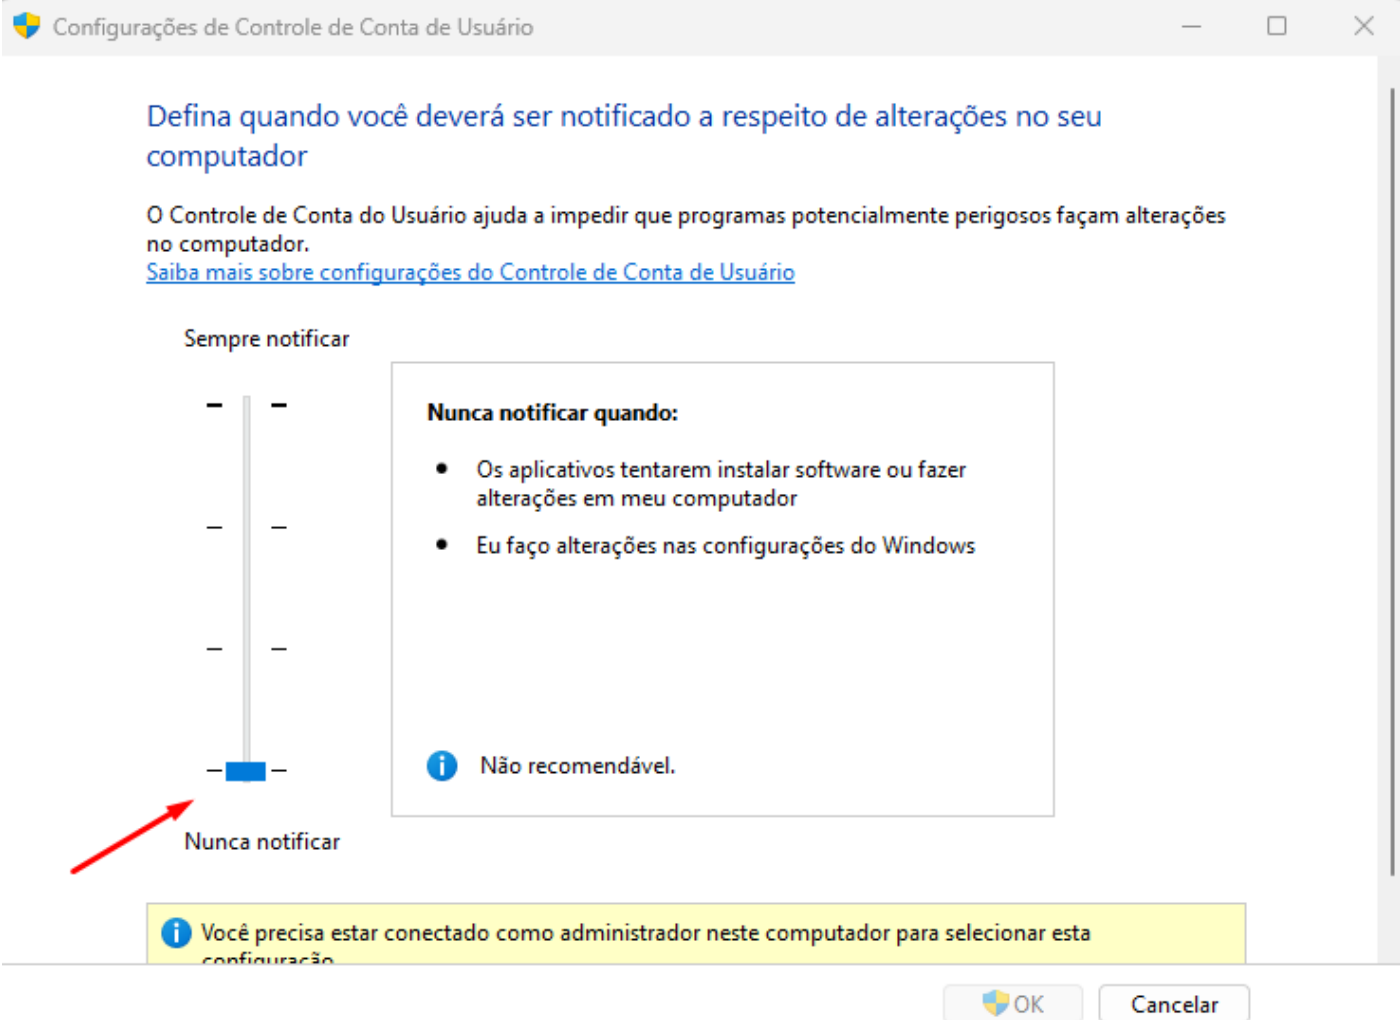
Configurações de Controle de Conta de Usuário

Defina quando você deverá ser notificado a respeito de alterações no seu computador

O Controle de Conta do Usuário ajuda a impedir que programas potencialmente perigosos façam alterações no computador.
Saiba mais sobre configurações do Controle de Conta de Usuário

Sempre notificar

Nunca notificar

Nunca notificar quando:

- Os aplicativos tentarem instalar software ou fazer alterações em meu computador
- Eu faço alterações nas configurações do Windows

Não recomendável.

Você precisa estar conectado como administrador neste computador para selecionar esta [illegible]

OK
Cancelar